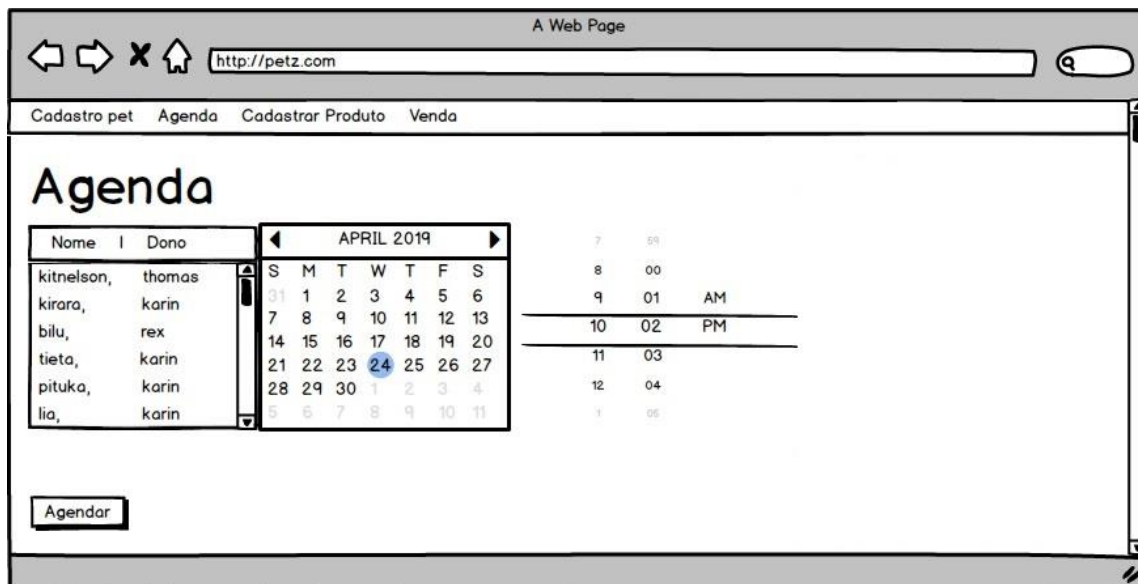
A Web Page

http://petz.com

Cadastro pet Agenda Cadastrar Produto Venda

Agenda

| Nome | Dono |
|---|---|
| kitnelson, | thomas |
| kirara, | karin |
| bilu, | rex |
| tieta, | karin |
| pituka, | karin |
| lia, | karin |

APRIL 2019

| S | M | T | W | T | F | S |
|---|---|---|---|---|---|---|
| 31 | 1 | 2 | 3 | 4 | 5 | 6 |
| 7 | 8 | 9 | 10 | 11 | 12 | 13 |
| 14 | 15 | 16 | 17 | 18 | 19 | 20 |
| 21 | 22 | 23 | 24 | 25 | 26 | 27 |
| 28 | 29 | 30 | 1 | 2 | 3 | 4 |
| 5 | 6 | 7 | 8 | 9 | 10 | 11 |

| | | |
|---|---|---|
| 7 | 59 | |
| 8 | 00 | |
| 9 | 01 | AM |
| 10 | 02 | PM |
| 11 | 03 | |
| 12 | 04 | |
| 1 | 05 | |

Agendar